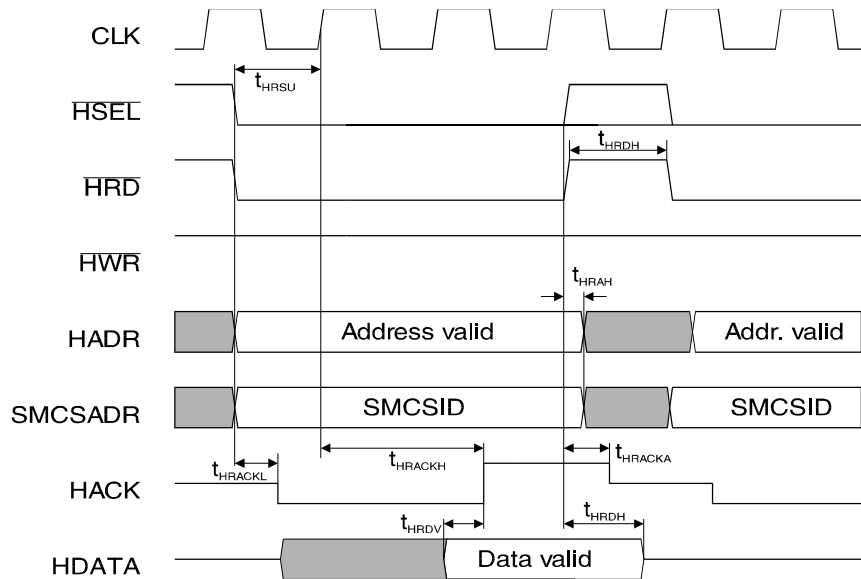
CLK

$t_{HRSU}$

$\overline{HSEL}$

$t_{HRDH}$

$\overline{HRD}$

$\overline{HWR}$

$t_{HRAH}$

HADR

Address valid

Addr. valid

SMCSADR

SMCSID

SMCSID

$t_{HRACKL}$

$t_{HRACKH}$

$t_{HRACKA}$

HACK

$t_{HRDV}$

$t_{HRDH}$

HDATA

Data valid